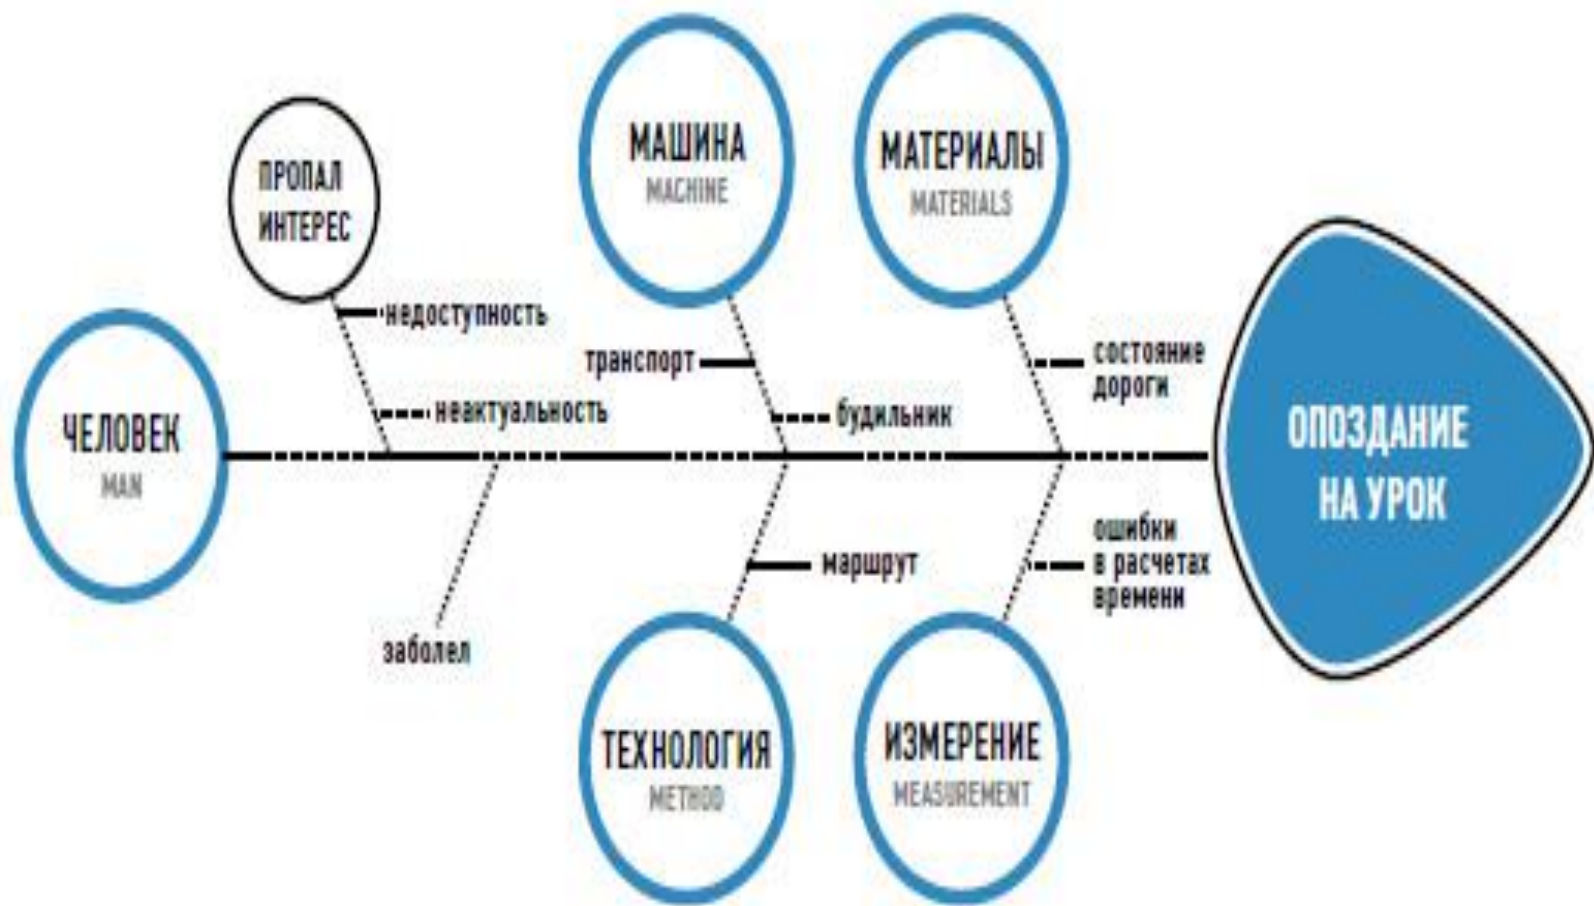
ПРОПАЛ ИНТЕРЕС

МАШИНА
MACHINE

МАТЕРИАЛЫ
MATERIALS

недоступность

транспорт

состояние дороги

ЧЕЛОВЕК
MAN

неактуальность

будильник

ОПОЗДАНИЕ НА УРОК

маршрут

ошибки в расчетах времени

заболел

ТЕХНОЛОГИЯ
METHOD

ИЗМЕРЕНИЕ
MEASUREMENT